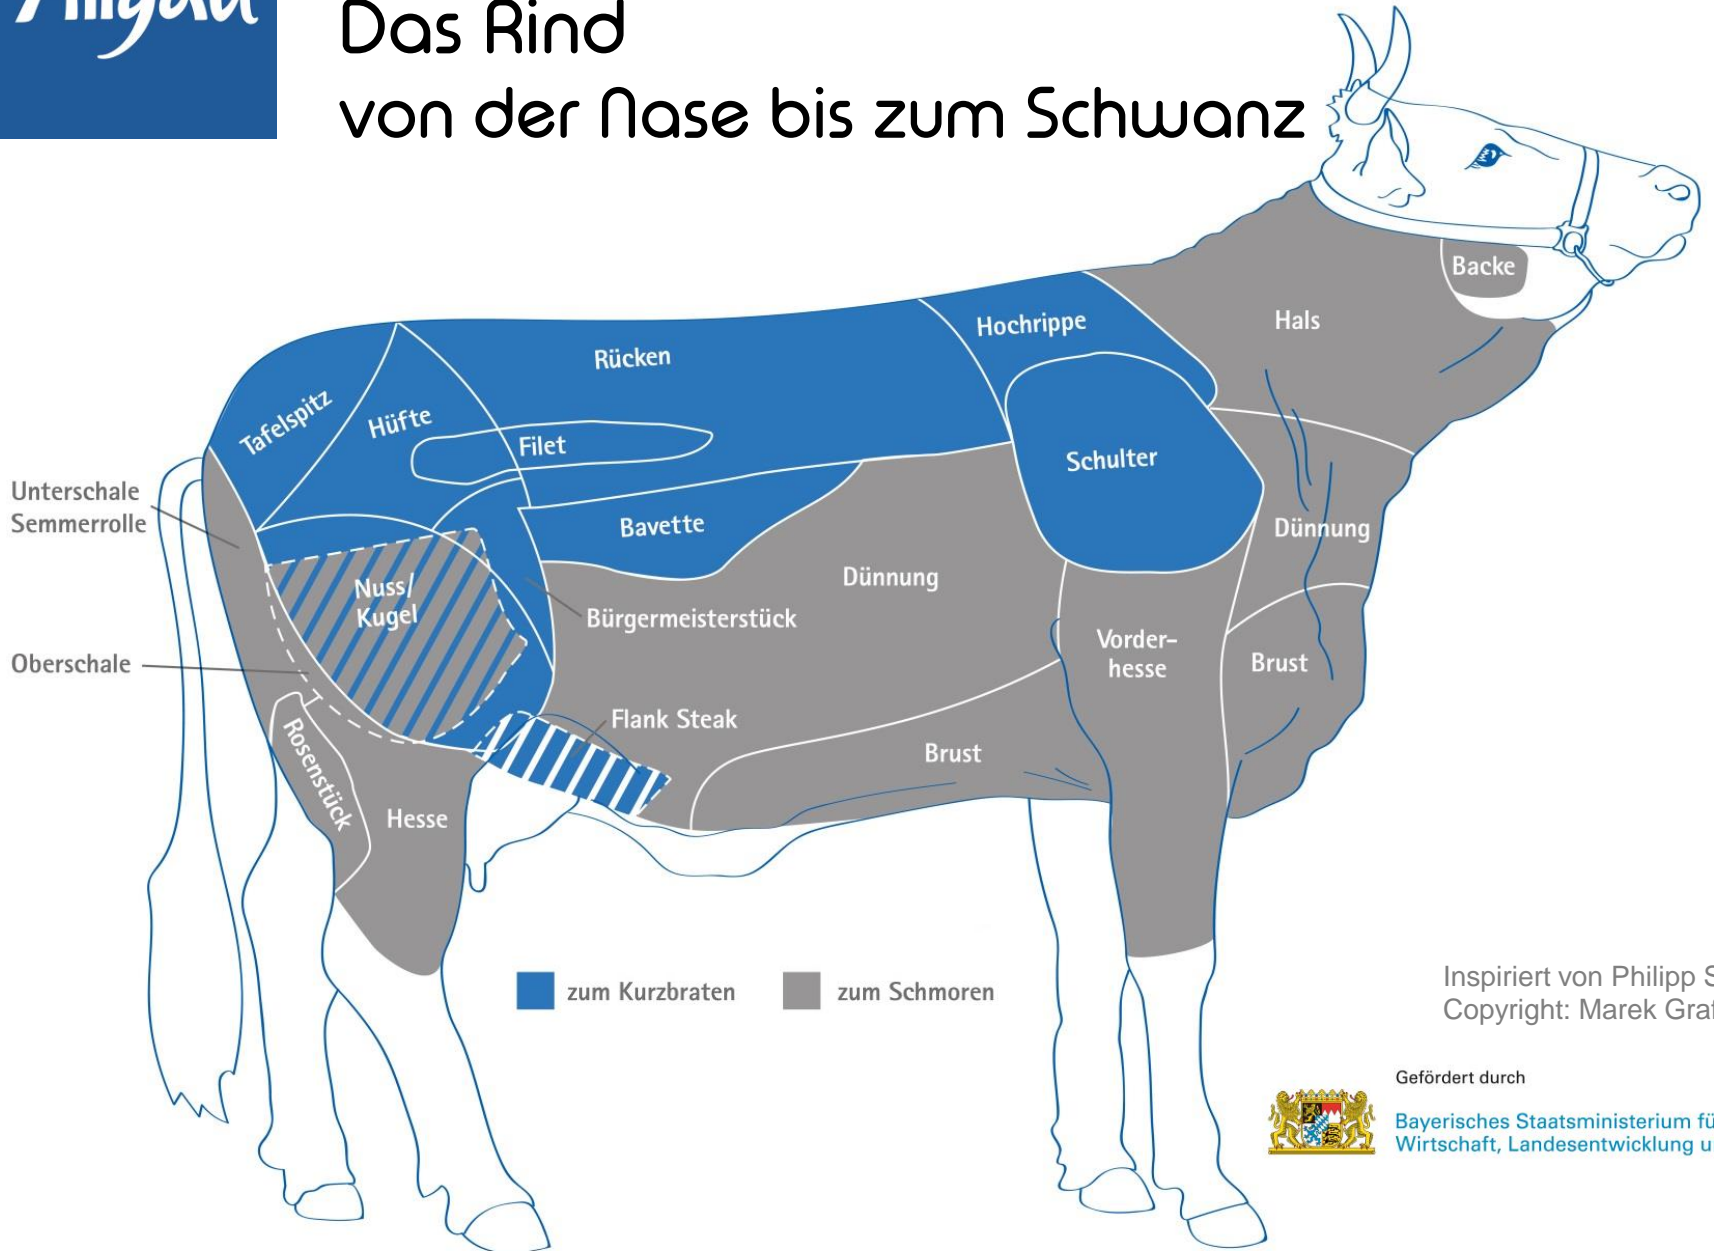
Allgäu

Das Rind
von der Nase bis zum Schwanz

Backe
Hals
Hochrippe
Rücken
Tafelspitz
Hüfte
Filet
Schulter
Bavette
Dünnung
Dünnung
Unterschale
Semmerrolle
Nuss/
Kugel
Bürgermeisterstück
Vorderhesse
Brust
Oberschale
Flank Steak
Brust
Rosenstück
Hesse

zum Kurzbraten
zum Schmoren

Inspiriert von Philipp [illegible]
Copyright: Marek Gra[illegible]

Gefördert durch
Bayerisches Staatsministerium fü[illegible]
Wirtschaft, Landesentwicklung u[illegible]